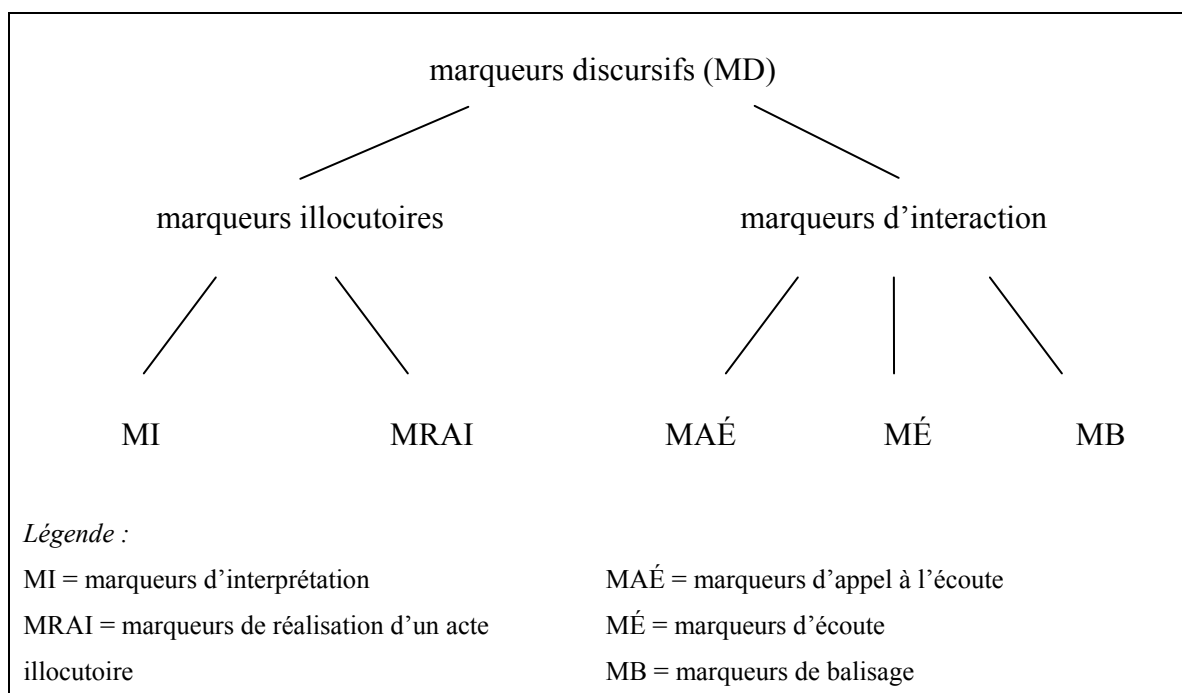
marqueurs discursifs (MD)

marqueurs illocutoires

marqueurs d’interaction

MI

MRAI

MAÉ

MÉ

MB

*Légende :*

MI = marqueurs d’interprétation

MRAI = marqueurs de réalisation d’un acte illocutoire

MAÉ = marqueurs d’appel à l’écoute

MÉ = marqueurs d’écoute

MB = marqueurs de balisage